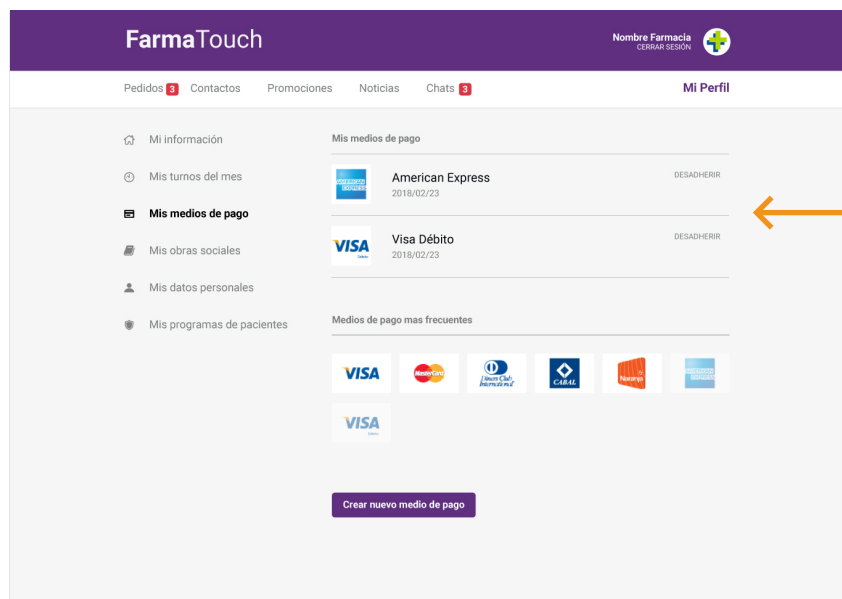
FarmaTouch

Nombre Farmacia
CERRAR SESIÓN

Pedidos 3 Contactos Promociones Noticias Chats 3 Mi Perfil

Mi información

Mis turnos del mes

Mis medios de pago

Mis obras sociales

Mis datos personales

Mis programas de pacientes

Mis medios de pago

AMERICAN EXPRESS

American Express
2018/02/23
DESADHERIR

VISA Débito

Visa Débito
2018/02/23
DESADHERIR

Medios de pago mas frecuentes

VISA MasterCard Diners Club International CABAL Naranja AMERICAN EXPRESS

VISA Débito

Crear nuevo medio de pago